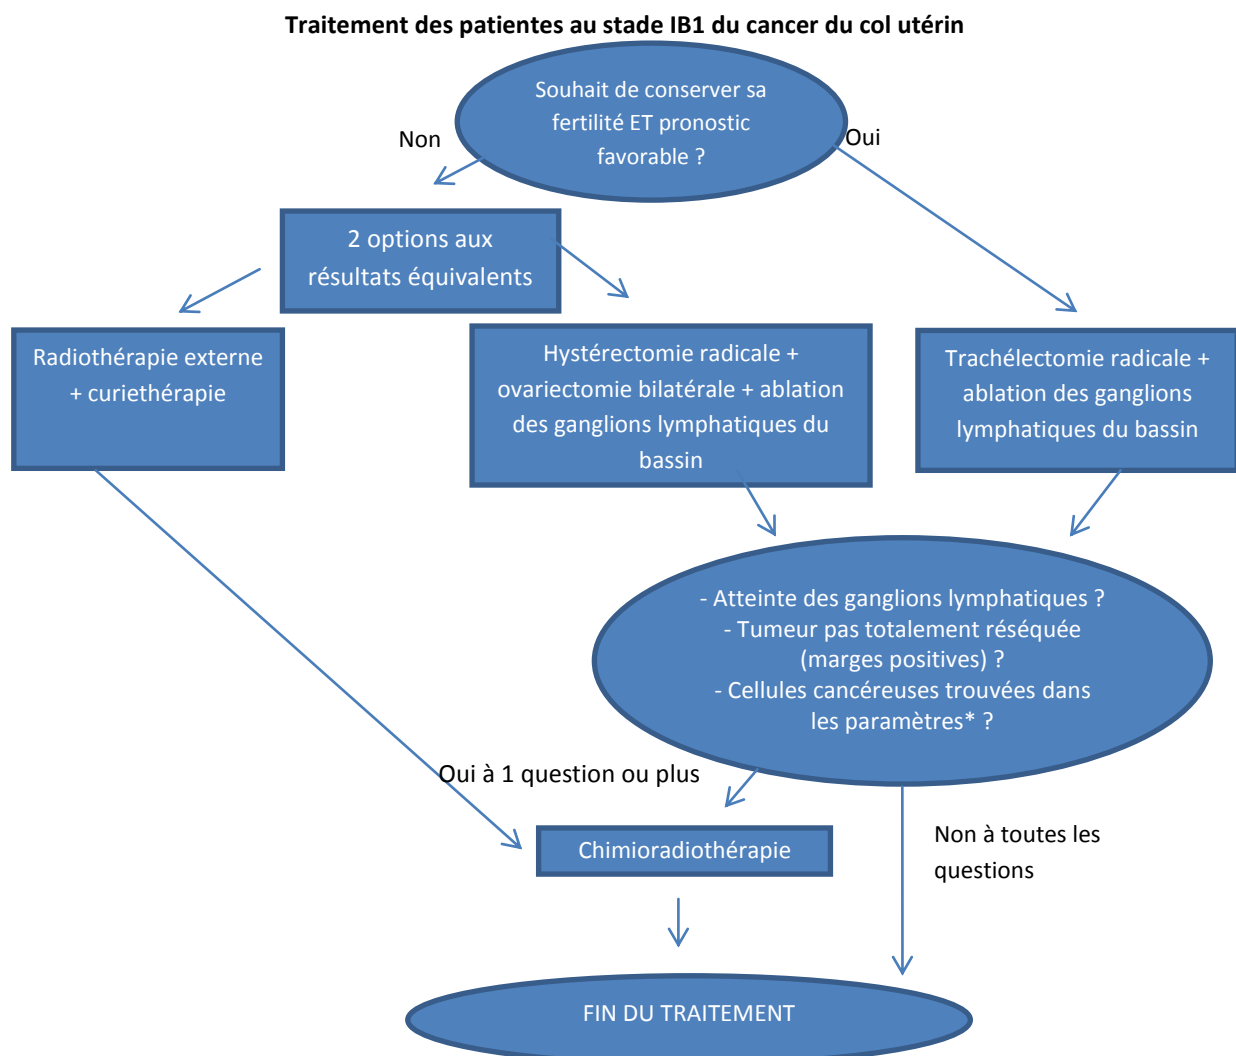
Traitement des patientes au stade IB1 du cancer du col utérin

Souhait de conserver sa fertilité ET pronostic favorable ?

Non

Oui

2 options aux résultats équivalents

Radiothérapie externe + curiethérapie

Hystérectomie radicale + ovariectomie bilatérale + ablation des ganglions lymphatiques du bassin

Trachélectomie radicale + ablation des ganglions lymphatiques du bassin

- Atteinte des ganglions lymphatiques ?
- Tumeur pas totalement réséquée (marges positives) ?
- Cellules cancéreuses trouvées dans les paramètres* ?

Oui à 1 question ou plus

Chimioradiothérapie

Non à toutes les questions

FIN DU TRAITEMENT